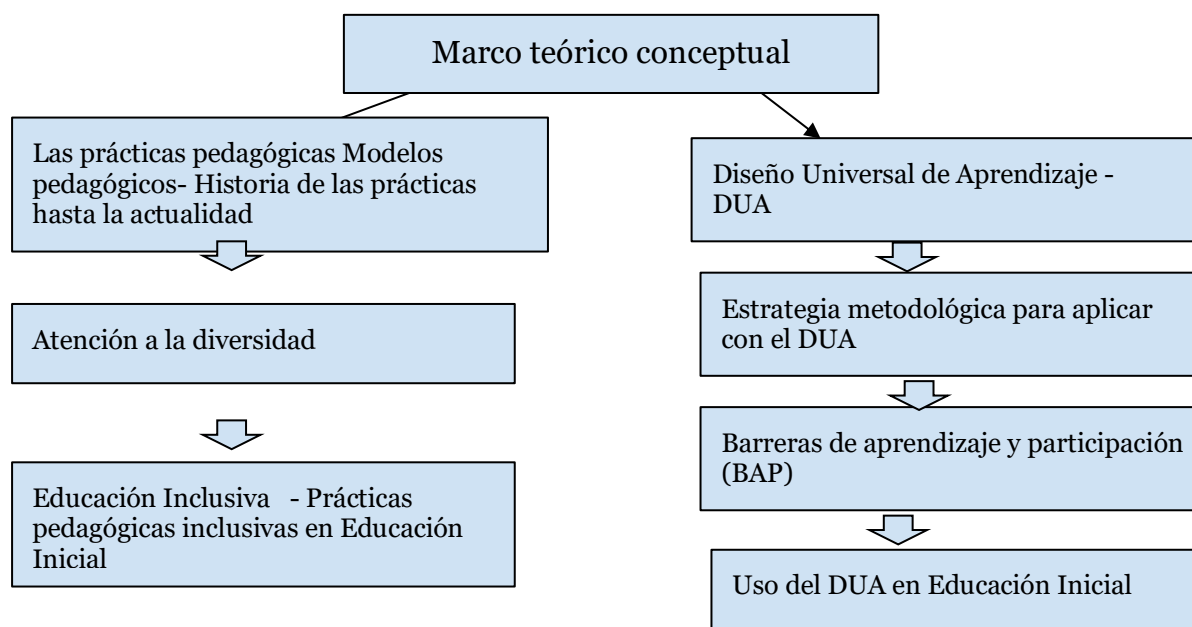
Marco teórico conceptual

Las prácticas pedagógicas Modelos pedagógicos- Historia de las prácticas hasta la actualidad

Atención a la diversidad

Educación Inclusiva - Prácticas pedagógicas inclusivas en Educación Inicial

Diseño Universal de Aprendizaje - DUA

Estrategia metodológica para aplicar con el DUA

Barreras de aprendizaje y participación (BAP)

Uso del DUA en Educación Inicial